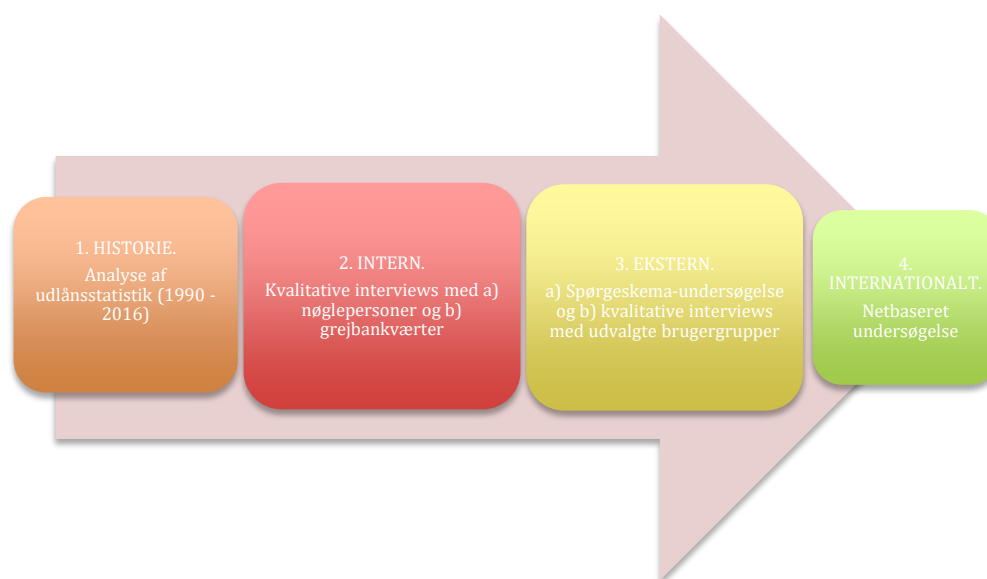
1. HISTORIE.

Analyse af udlånsstatistik (1990 - 2016)

2. INTERN.

Kvalitative interviews med a) nøglepersoner og b) grejbankværter

3. EKSTERN.

a) Spørgeskema-undersøgelse og b) kvalitative interviews med udvalgte brugergrupper

4. INTERNATIONALT.

Netbaseret undersøgelse